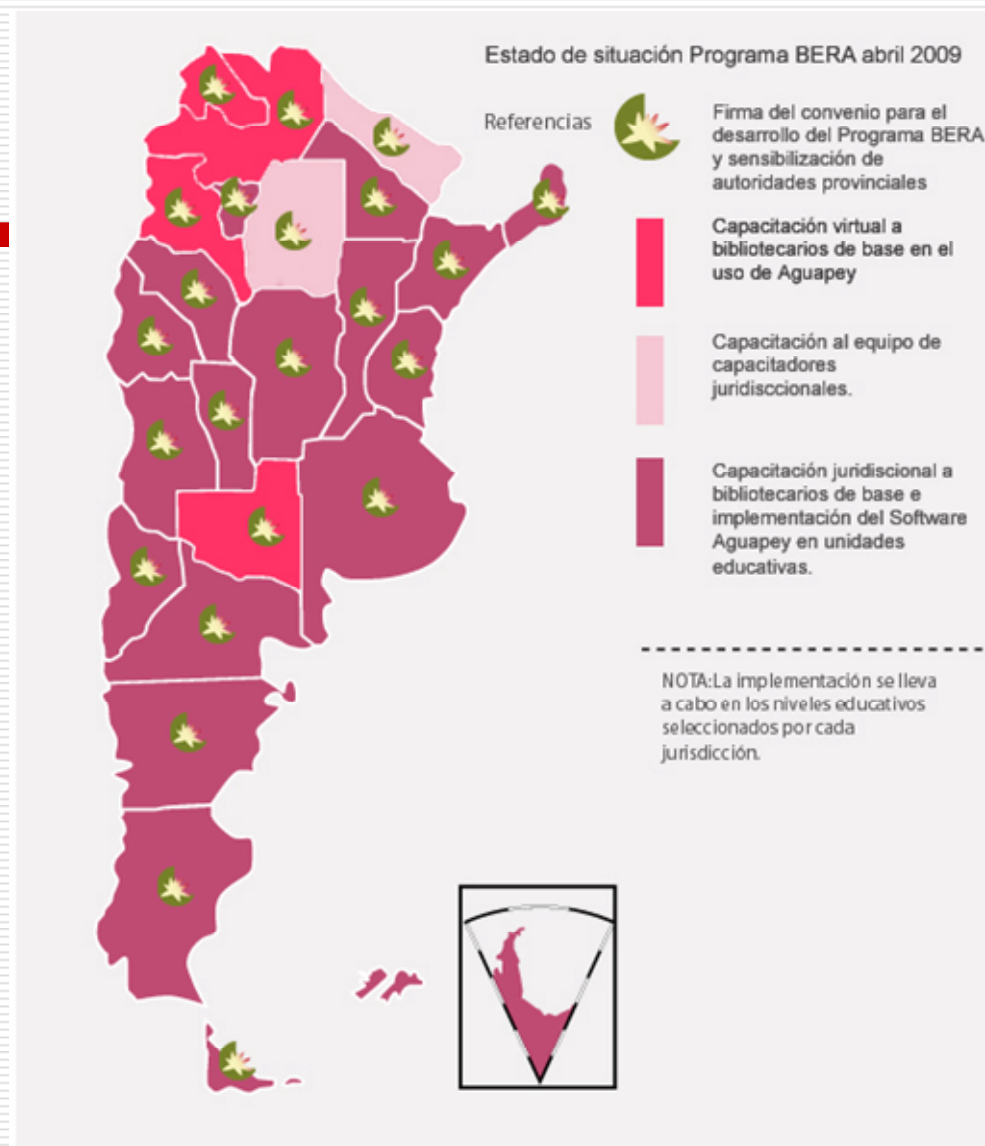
Estado de situación Programa BERA abril 2009

Referencias

Firma del convenio para el desarrollo del Programa BERA y sensibilización de autoridades provinciales

Capacitación virtual a bibliotecarios de base en el uso de Aguapey

Capacitación al equipo de capacitadores juridisccionales.

Capacitación juridiscional a bibliotecarios de base e implementación del Software Aguapey en unidades educativas.

NOTA:La implementación se lleva a cabo en los niveles educativos seleccionados por cada jurisdicción.